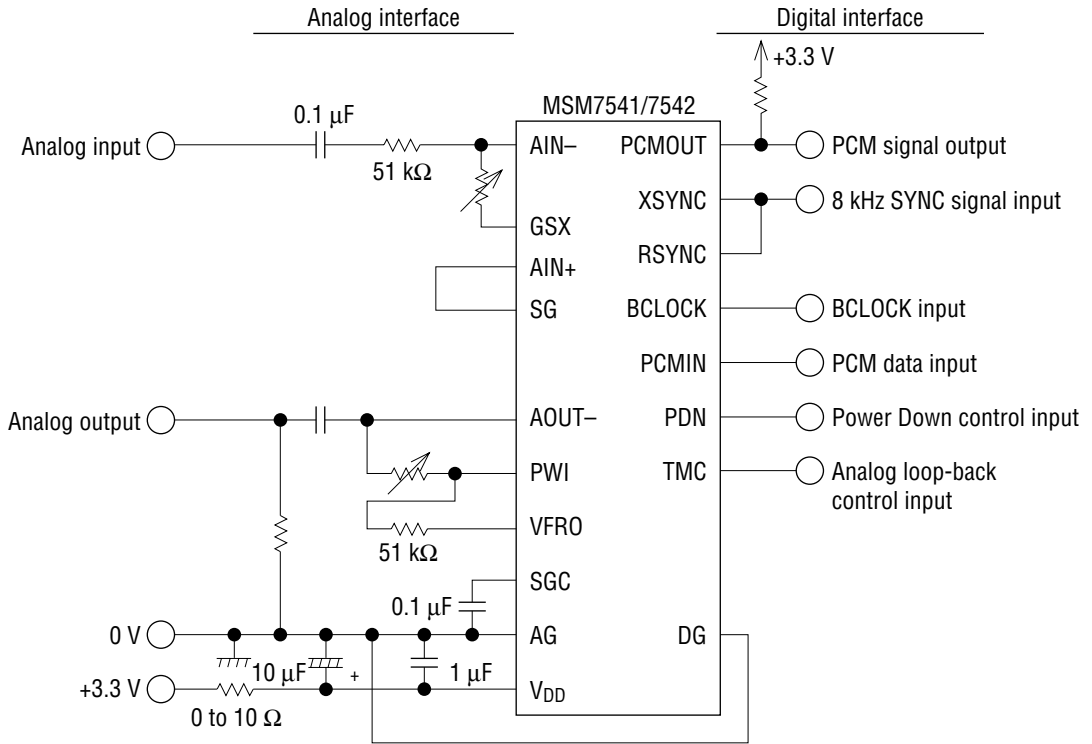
Analog interface

Digital interface

+3.3 V

MSM7541/7542

0.1 μF

Analog input

51 kΩ

AIN–

PCMOUT

PCM signal output

XSYNC

8 kHz SYNC signal input

GSX

RSYNC

AIN+

SG

BCLOCK

BCLOCK input

PCMIN

PCM data input

Analog output

AOUT–

PDN

Power Down control input

PWI

TMC

Analog loop-back control input

VFRO

51 kΩ

SGC

0.1 μF

0 V

AG

DG

10 μF

+

1 μF

+3.3 V

$V_{DD}$

0 to 10 Ω